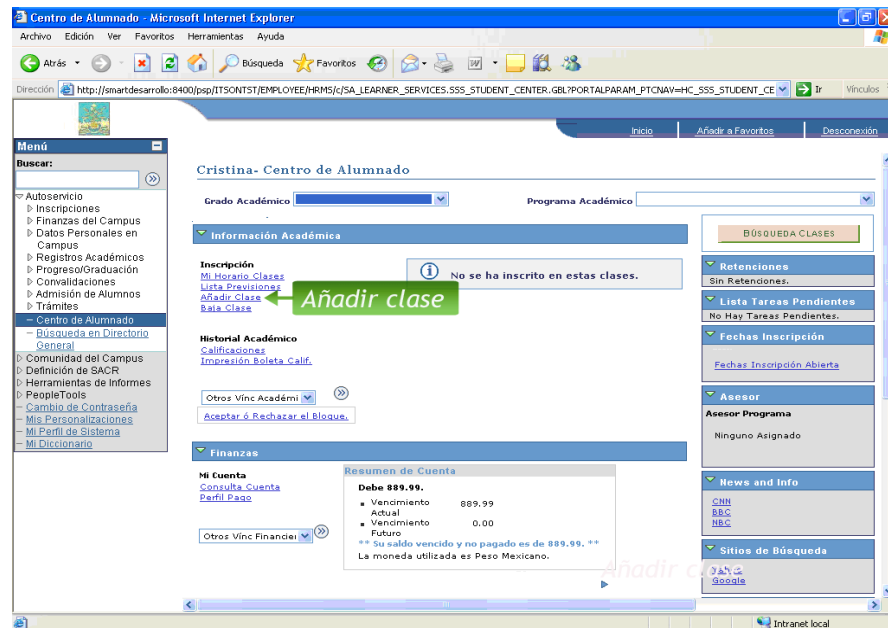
Centro de Alumnado - Microsoft Internet Explorer

Archivo Edición Ver Favoritos Herramientas Ayuda

Atrás Búsqueda Favoritos

Dirección http://smartdesarrollo:8400/psp/ITSONTST/EMPLOYEE/HRMS/c/SA_LEARNER_SERVICES.SSS_STUDENT_CENTER.GBL?PORTALPARAM_PTCNAV=HC_SSS_STUDENT_CE Ir Vínculos

Inicio | Añadir a Favoritos | Desconexión

Menú
Buscar:
Autoservicio
Inscripciones
Finanzas del Campus
Datos Personales en Campus
Registros Académicos
Progreso/Graduación
Convalidaciones
Admisión de Alumnos
Trámites
– Centro de Alumnado
– Búsqueda en Directorio General
Comunidad del Campus
Definición de SACR
Herramientas de Informes
PeopleTools
– Cambio de Contraseña
– Mis Personalizaciones
– Mi Perfil de Sistema
– Mi Diccionario

Cristina- Centro de Alumnado

Grado Académico
Programa Académico

Información Académica

Inscripción
Mi Horario Clases
Lista Previsiones
Añadir Clase
Baja Clase

Añadir clase

No se ha inscrito en estas clases.

Historial Académico
Calificaciones
Impresión Boleta Calif.

Otros Vínc Académi

Aceptar ó Rechazar el Bloque.

Finanzas

Mi Cuenta
Consulta Cuenta
Perfil Pago

Otros Vínc Financier

Resumen de Cuenta
Debe 889.99.
- Vencimiento Actual 889.99
- Vencimiento Futuro 0.00
** Su saldo vencido y no pagado es de 889.99. **
La moneda utilizada es Peso Mexicano.

Añadir clase

BÚSQUEDA CLASES

Retenciones
Sin Retenciones.

Lista Tareas Pendientes
No Hay Tareas Pendientes.

Fechas Inscripción
Fechas Inscripción Abierta

Asesor
Asesor Programa
Ninguno Asignado

News and Info
CNN
BBC
NBC

Sitios de Búsqueda
Yahoo
Google

Intranet local